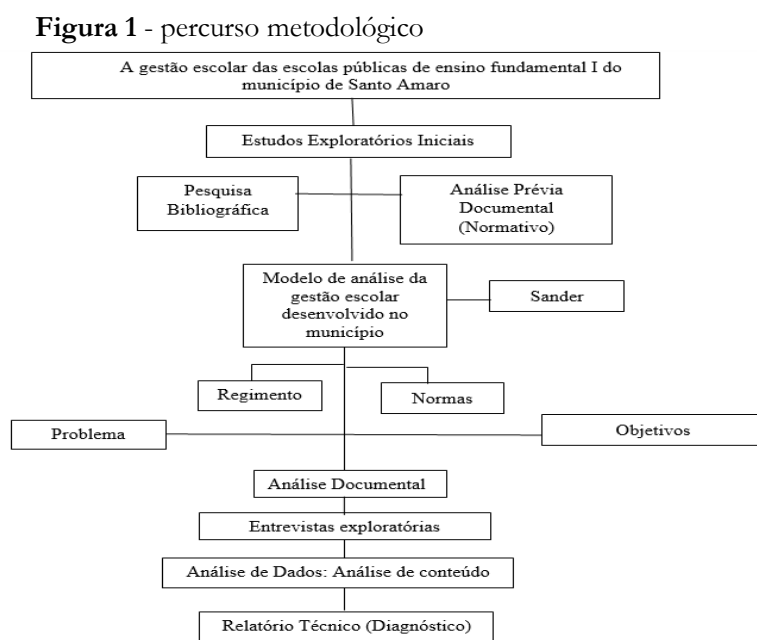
**Figura 1** - percurso metodológico

A gestão escolar das escolas públicas de ensino fundamental I do município de Santo Amaro

Estudos Exploratórios Iniciais

Pesquisa Bibliográfica

Análise Prévia Documental (Normativo)

Modelo de análise da gestão escolar desenvolvido no município

Sander

Regimento

Normas

Problema

Objetivos

Análise Documental

Entrevistas exploratórias

Análise de Dados: Análise de conteúdo

Relatório Técnico (Diagnóstico)